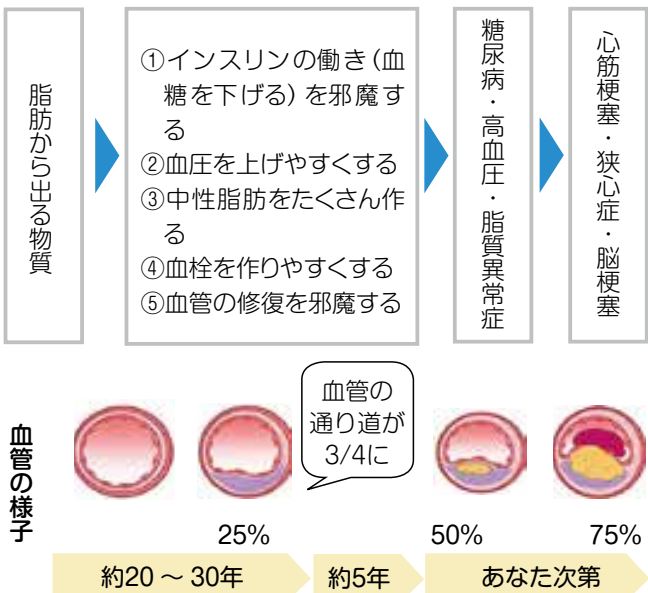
脂肪から出る物質

①インスリンの働き（血糖を下げる）を邪魔する
②血圧を上げやすくする
③中性脂肪をたくさん作る
④血栓を作りやすくする
⑤血管の修復を邪魔する

糖尿病・高血圧・脂質異常症

心筋梗塞・狭心症・脳梗塞

血管の様子

血管の通り道が3/4に

25%

50%

75%

約20 ～ 30年

約5年

あなた次第